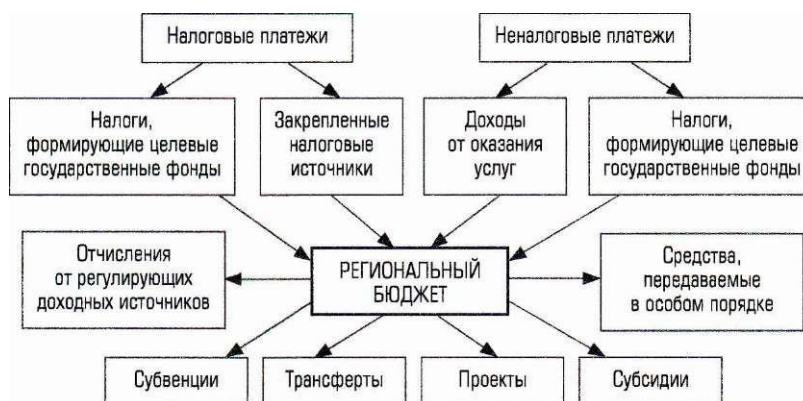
Налоговые платежи

Неналоговые платежи

Налоги, формирующие целевые государственные фонды

Закрепленные налоговые источники

Доходы от оказания услуг

Налоги, формирующие целевые государственные фонды

Отчисления от регулирующих доходных источников

РЕГИОНАЛЬНЫЙ БЮДЖЕТ

Средства, передаваемые в особом порядке

Субвенции

Трансферты

Проекты

Субсидии